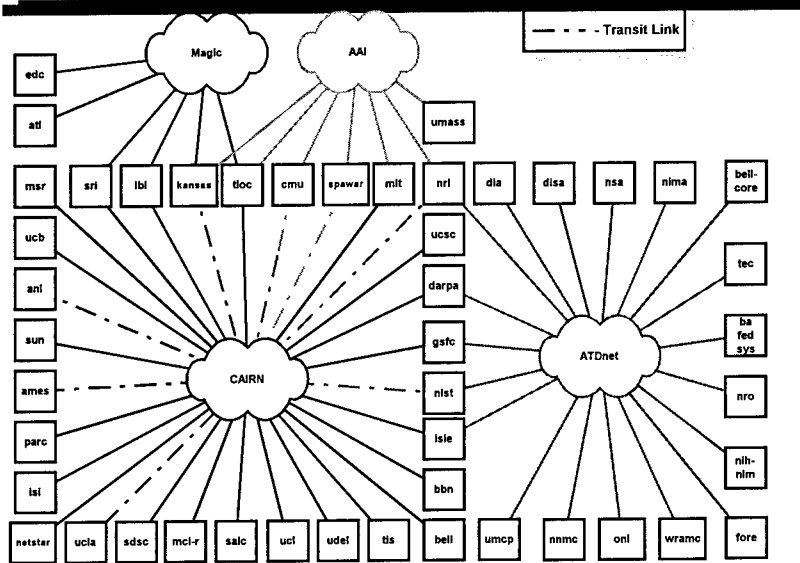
Transit Link

Magic

AAI

edc

atl

umass

msr

sri

lbl

kansas

tioc

cmu

spawar

mit

nrl

dia

disa

nsa

nima

bell-core

ucb

ucsc

tec

anl

darpa

sun

gsfc

ba fed sys

CAIRN

ATDnet

ames

nist

nro

parc

isie

nih-nlm

isi

bbn

netstar

ucla

sdsc

mci-r

saic

uci

udel

tis

bell

umcp

nnmc

onl

wramc

fore